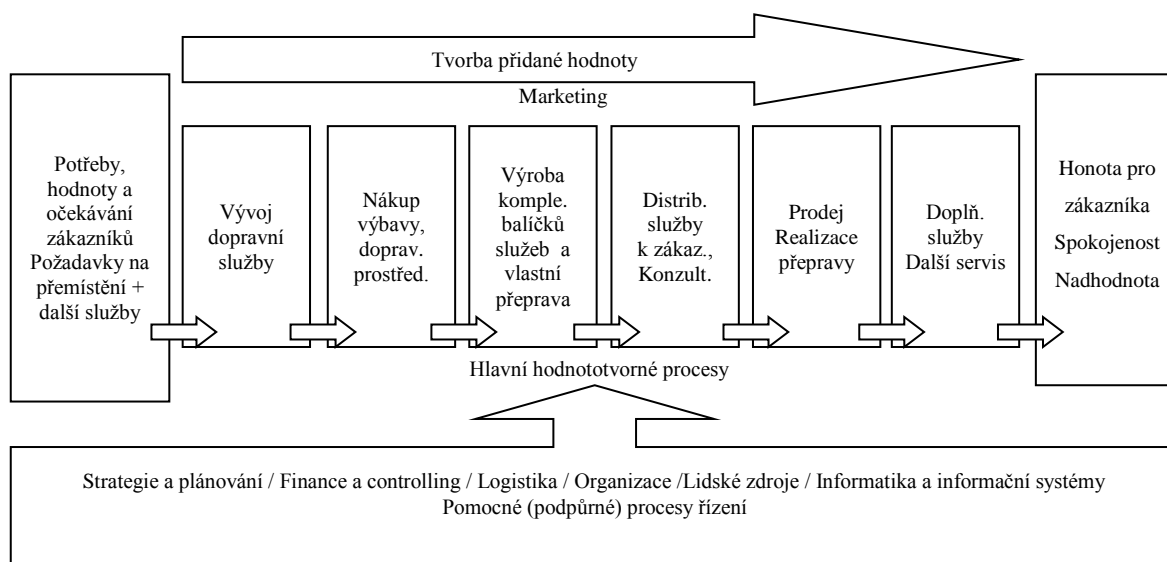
Tvorba přidané hodnoty

Marketing

Potřeby, hodnoty a očekávání zákazníků Požadavky na přemístění + další služby

Vývoj dopravní služby

Nákup výbavy, doprav. prostřed.

Výroba komple. balíčků služeb a vlastní přeprava

Distrib. služby k zákaz., Konzult.

Prodej Realizace přepravy

Doplň. služby Další servis

Honota pro zákazníka Spokojenost Nadhodnota

Hlavní hodnototvorné procesy

Strategie a plánování / Finance a controlling / Logistika / Organizace /Lidské zdroje / Informatika a informační systémy
Pomocné (podpůrné) procesy řízení